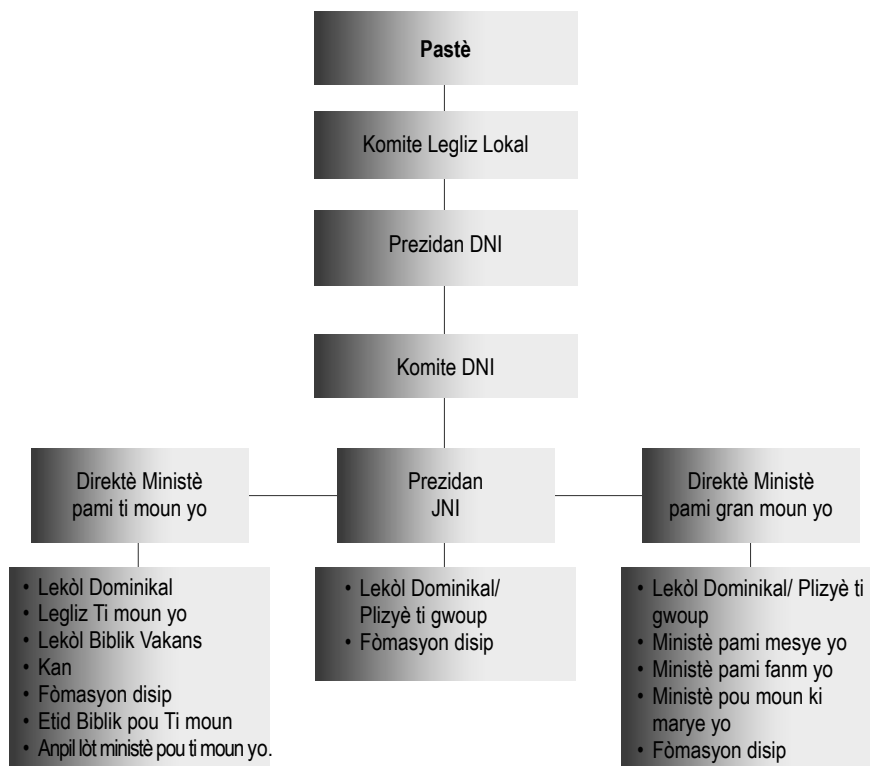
Pastè

Komite Legliz Lokal

Prezidan DNI

Komite DNI

Direktè Ministè pami ti moun yo

Prezidan JNI

Direktè Ministè pami gran moun yo

- Lekòl Dominikal
- Legliz Ti moun yo
- Lekòl Biblik Vakans
- Kan
- Fòmasyon disip
- Etid Biblik pou Ti moun
- Anpil lòt ministè pou ti moun yo.

- Lekòl Dominikal/ Plizyè ti gwoup
- Fòmasyon disip

- Lekòl Dominikal/ Plizyè ti gwoup
- Ministè pami mesye yo
- Ministè pami fanm yo
- Ministè pou moun ki marye yo
- Fòmasyon disip